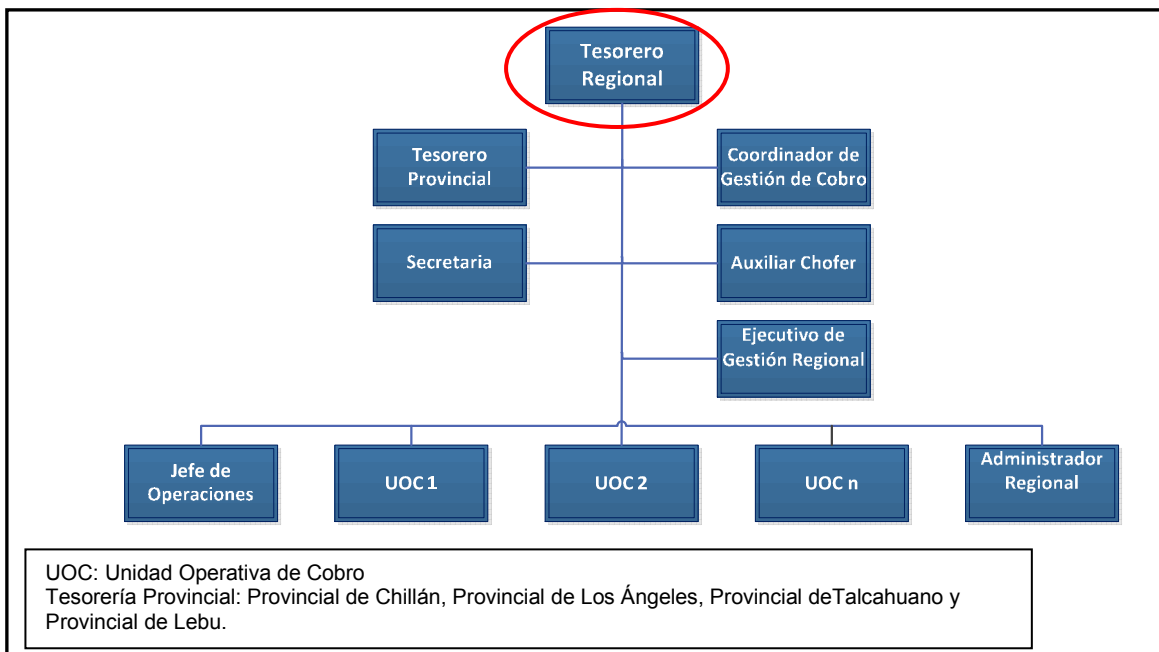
Tesorero Regional

Tesorero Provincial

Coordinador de Gestión de Cobro

Secretaria

Auxiliar Chofer

Ejecutivo de Gestión Regional

Jefe de Operaciones

UOC 1

UOC 2

UOC n

Administrador Regional

UOC: Unidad Operativa de Cobro
Tesorería Provincial: Provincial de Chillán, Provincial de Los Ángeles, Provincial deTalcahuano y Provincial de Lebu.